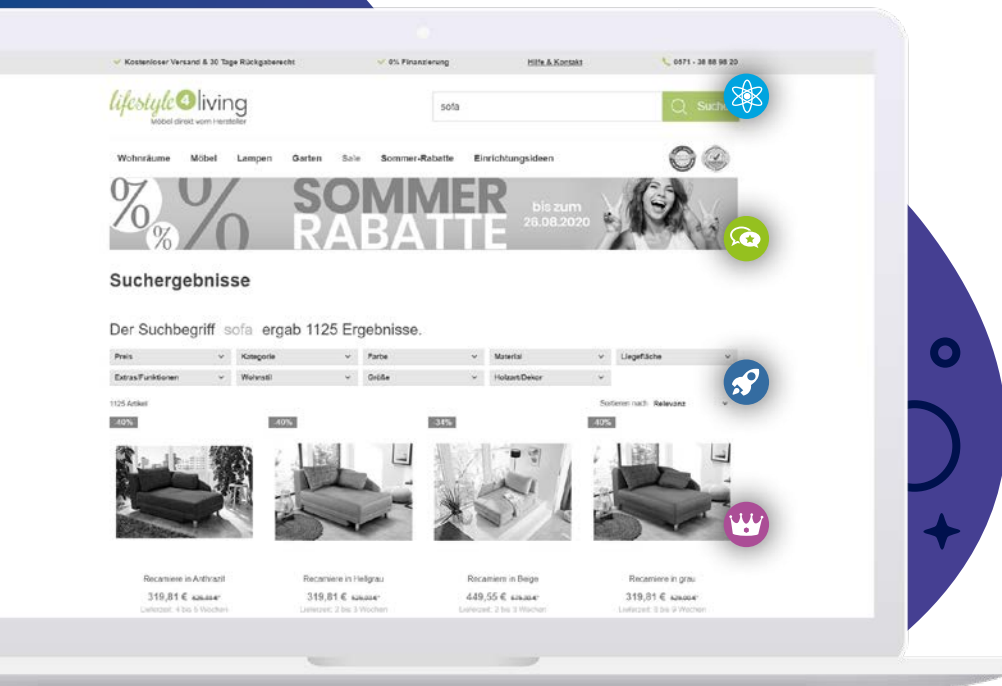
Kostenloser Versand & 30 Tage Rückgaberecht   0% Finanzierung   Hilfe & Kontakt   0571 - 38 88 98 20

lifestyle4living
Möbel direkt vom Hersteller

sofa   Such

Wohnräume   Möbel   Lampen   Garten   Sale   Sommer-Rabatte   Einrichtungsideen

% % SOMMER RABATTE bis zum 26.08.2020

Suchergebnisse

Der Suchbegriff sofa ergab 1125 Ergebnisse.

Preis   Kategorie   Farbe   Material   Liegefläche
Extras/Funktionen   Wohnstil   Größe   Holzart/Dekor

1125 Artikel   Sortieren nach: Relevanz

-40%   -40%   -34%   -40%

Recamiere in Anthrazit
319,81 € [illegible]
Lieferzeit: 4 bis 5 Wochen

Recamiere in Hellgrau
319,81 € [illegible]
Lieferzeit: 2 bis 3 Wochen

Recamiere in Beige
449,55 € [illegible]
Lieferzeit: 2 bis 3 Wochen

Recamiere in grau
319,81 € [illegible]
Lieferzeit: 5 bis 9 Wochen